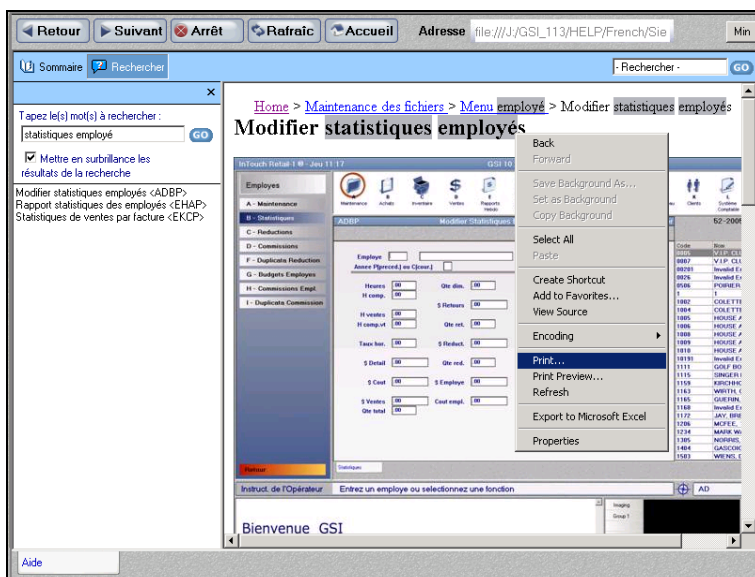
Retour | Suivant | Arrêt | Rafraîc | Accueil | Adresse file:///J:/GSI_113/HELP/French/Sie | Min

Sommaire | Rechercher | - Rechercher - | GO

Tapez le(s) mot(s) à rechercher :
statistiques employé GO
Mettre en surbrillance les résultats de la recherche

Modifier statistiques employés <ADBP>
Rapport statistiques des employés <EHAP>
Statistiques de ventes par facture <EKCP>

Home > Maintenance des fichiers > Menu employé > Modifier statistiques employés

Modifier statistiques employés

InTouch Retail-1 ● Jeu 11:17 | GSI 10

Employes
A - Maintenance
B - Statistiques
C - Reductions
D - Commissions
F - Duplicata Reduction
G - Budgets Employes
H - Commissions Empl.
I - Duplicata Commission

Maintenance | Achats | Inventaire | Ventes | Rapports Variés | Clients | Système Comptable

ADBP | Modifier Statistiques

Employe
Annee P[receed.] ou C[our.]
Heures | Qte dim.
H comp.
$ Retours
H ventes
H comp.vt | Qte ret.
Taux hor. | $ Reduct.
$ Detail | Qte red.
$ Cout | $ Employe
$ Ventes | Cout empl.
Qte total

Statistiques
Retour

52-2005
Code | Nom
0005 | V.I.P. CLI
0007 | V.I.P. CLI
00201 | Invalid E
0026 | Invalid E
0506 | POIRIER,
1 | 1
1002 | COLETTE
1004 | COLETTE
1005 | HOUSE A
1006 | HOUSE A
1008 | HOUSE A
1009 | HOUSE A
1010 | HOUSE A
10191 | Invalid E
1111 | GOLF BO
1115 | SINGER
1159 | KIRCHHO
1163 | WIRTH,
1165 | GUERIN,
1160 | Invalid E
1172 | JAY, BRE
1206 | MCFEE,
1234 | MARK W
1305 | NORRIS,
1404 | GASCOIG
1503 | WIENS,

Back
Forward
Save Background As...
Set as Background
Copy Background
Select All
Paste
Create Shortcut
Add to Favorites...
View Source
Encoding
Print...
Print Preview...
Refresh
Export to Microsoft Excel
Properties

Instruct. de l'Opérateur | Entrez un employe ou selectionnez une fonction | AD

Imaging
Group 1

Bienvenue GSI

Aide